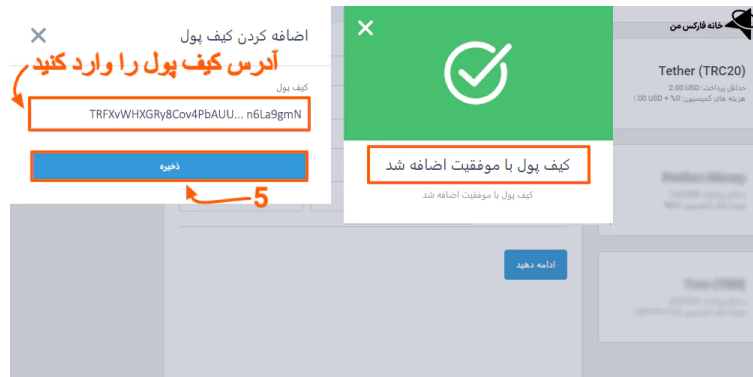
اضافه کردن کیف پول

آدرس کیف پول را وارد کنید

کیف پول

TRFXvWHXGRy8Cov4PbAUU... n6La9gmN

ذخیره

5

کیف پول با موفقیت اضافه شد

کیف پول با موفقیت اضافه شد

ادامه دهید

خانه فارکس من

Tether (TRC20)

حداقل پرداخت: 2.00 USD

هزینه های کمیسیون: 0% + 1.00 USD

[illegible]

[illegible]